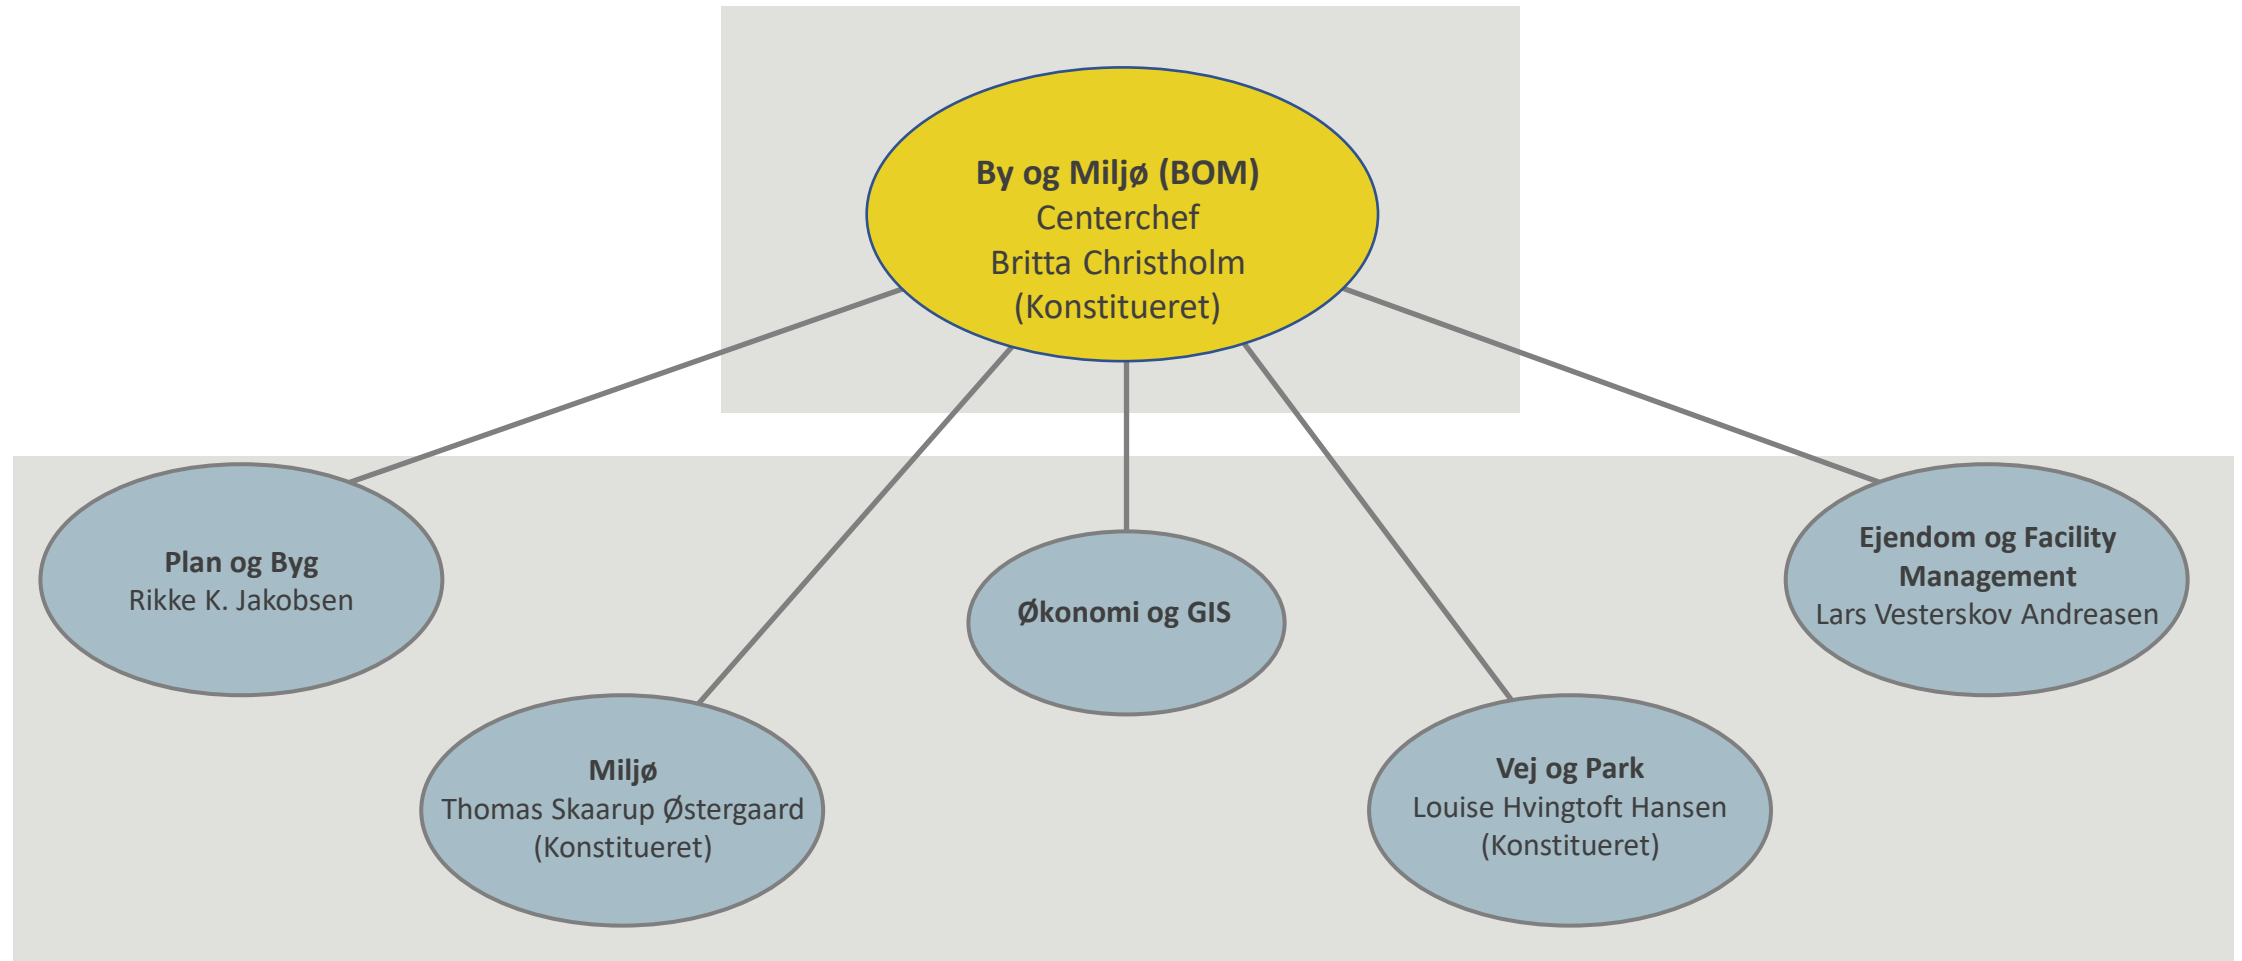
**By og Miljø (BOM)**
Centerchef
Britta Christholm
(Konstitueret)

**Plan og Byg**
Rikke K. Jakobsen

**Miljø**
Thomas Skaarup Østergaard
(Konstitueret)

**Økonomi og GIS**

**Vej og Park**
Louise Hvingtoft Hansen
(Konstitueret)

**Ejendom og Facility Management**
Lars Vesterskov Andreasen